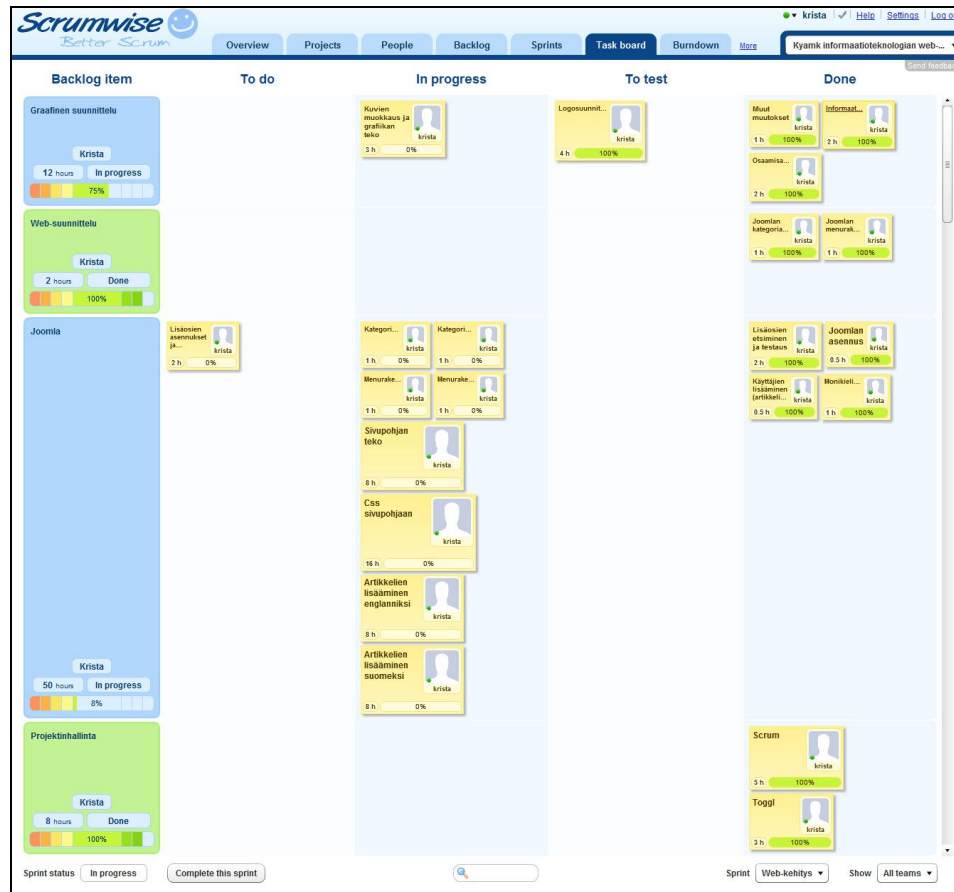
Scrumwise Better Scrum

krista | Help | Settings | Log o

Overview | Projects | People | Backlog | Sprints | Task board | Burndown | More

Kyamk informaatioteknologian web-...

Send feedba

| Backlog item | To do | In progress | To test | Done |
|---|---|---|---|---|
| Graafinen suunnittelu Krista 12 hours In progress 75% | | Kuvien muokkaus ja grafiikan teko krista 3 h 0% | Logosuunnit... krista 4 h 100% | Muut muutokset krista 1 h 100%; Informaat... krista 2 h 100%; Osaamisa... krista 2 h 100% |
| Web-suunnittelu Krista 2 hours Done 100% | | | | Joomlan kategoria... krista 1 h 100%; Joomlan menurak... krista 1 h 100% |
| Joomla Krista 50 hours In progress 8% | Lisäosien asennukset ja... krista 2 h 0% | Kategori... krista 1 h 0%; Kategori... krista 1 h 0%; Menurake... krista 1 h 0%; Menurake... krista 1 h 0%; Sivupohjan teko krista 8 h 0%; Css sivupohjaan krista 16 h 0%; Artikkelien lisääminen englanniksi krista 8 h 0%; Artikkelien lisääminen suomeksi krista 8 h 0% | | Lisäosien etsiminen ja testaus krista 2 h 100%; Joomlan asennus krista 0.5 h 100%; Käyttäjien lisääminen (artikkeli... krista 0.5 h 100%; Monikieli... krista 1 h 100% |
| Projektinhallinta Krista 8 hours Done 100% | | | | Scrum krista 5 h 100%; Toggl krista 3 h 100% |

Sprint status In progress | Complete this sprint | Sprint Web-kehitys | Show All teams